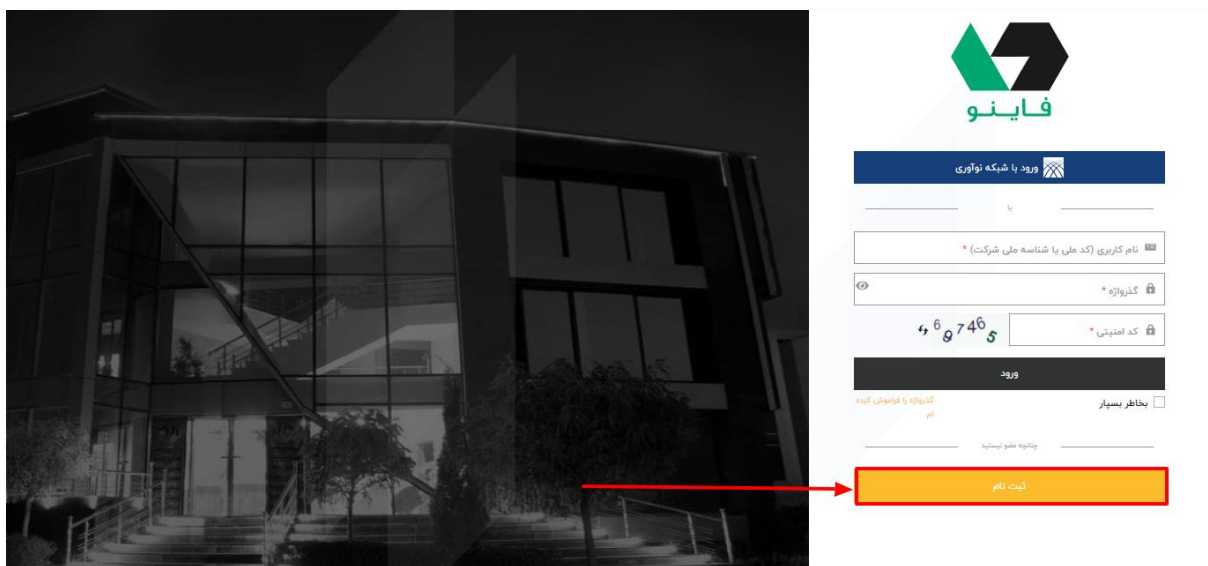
فایـنـو

ورود با شبکه نوآوری

یا

نام کاربری (کد ملی یا شناسه ملی شرکت) *

گذرواژه *

کد امنیتی *

$\text{\textsubscript{4}}\ 6\ 9\ 7\ 4\ 6\ 5$

ورود

بخاطر بسپار

گذرواژه را فراموش کرده ام

چنانچه عضو نیستید

ثبت نام